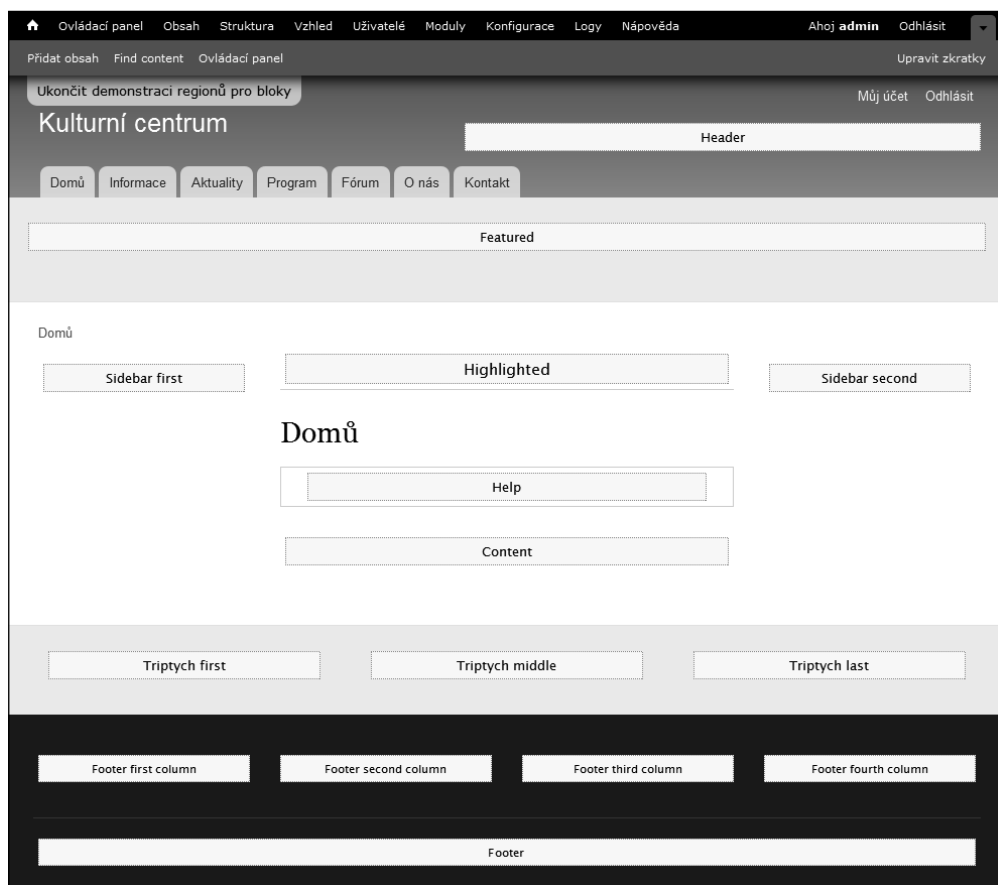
Ovládací panel Obsah Struktura Vzhled Uživatelé Moduly Konfigurace Logy Nápověda Ahoj **admin** Odhlásit

Přidat obsah Find content Ovládací panel Upravit zkratky

Ukončit demonstraci regionů pro bloky

Můj účet Odhlásit

Kulturní centrum

Header

Domů Informace Aktuality Program Fórum O nás Kontakt

Featured

Domů

Sidebar first

Highlighted

Sidebar second

Domů

Help

Content

Triptych first

Triptych middle

Triptych last

Footer first column

Footer second column

Footer third column

Footer fourth column

Footer